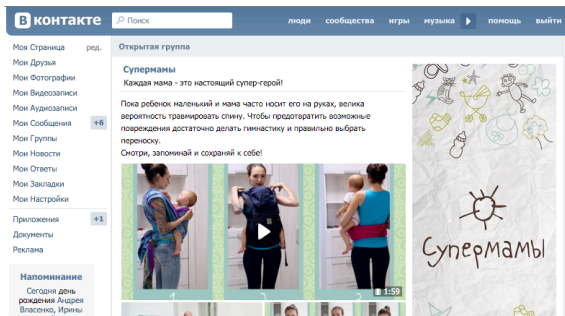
вконтакте

Поиск

люди сообщества игры музыка помощь выйти

Моя Страница ред.
Мои Друзья
Мои Фотографии
Мои Видеозаписи
Мои Аудиозаписи
Мои Сообщения +6
Мои Группы
Мои Новости
Мои Ответы
Мои Закладки
Мои Настройки

Приложения +1
Документы
Реклама

Напоминание
Сегодня день рождения Андрея Власенко, Ирины

Открытая группа

Супермамы
Каждая мама - это настоящий супер-герой!

Пока ребенок маленький и мама часто носит его на руках, велика вероятность травмировать спину. Чтобы предотвратить возможные повреждения достаточно делать гимнастику и правильно выбрать переноску.
Смотри, запоминай и сохраняй к себе!

1:59

Супермамы